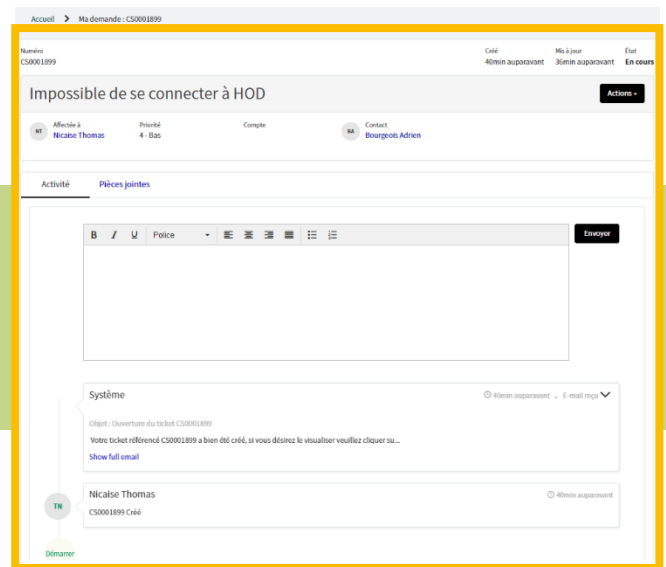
Accueil > Ma demande : CS0001899

Numéro
CS0001899

Créé
40min auparavant

Mis à jour
36min auparavant

État
En cours

Impossible de se connecter à HOD

Actions

NT
Affectée à
Nicaise Thomas

Priorité
4 - Bas

Compte

BA
Contact
Bourgeois Adrien

Activité
Pièces jointes

B I U Police

Envoyer

Système
40min auparavant • E-mail reçu

Objet : Ouverture du ticket CS0001899

Votre ticket référencé CS0001899 a bien été créé, si vous désirez le visualiser veuillez cliquer su...

Show full email

TN
Nicaise Thomas
40min auparavant

CS0001899 Créé

Démarrer